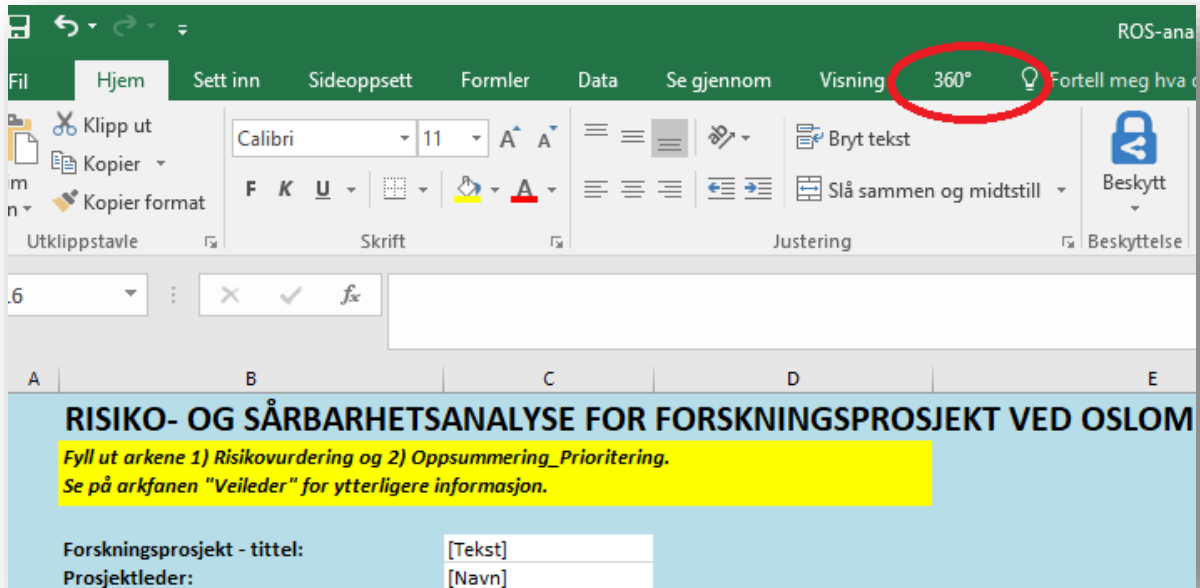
ROS-ana

Fil Hjem Sett inn Sideoppsett Formler Data Se gjennom Visning 360° Fortell meg hva

Klipp ut
Kopier
Kopier format
Utklippstavle

Calibri 11
F K U
Skrift

Bryt tekst
Slå sammen og midtstill
Justering

Beskytt
Beskyttelse

6

A B C D E

RISIKO- OG SÅRBARHETSANALYSE FOR FORSKNINGSPROSJEKT VED OSLOM

Fyll ut arkene 1) Risikovurdering og 2) Oppsummering_Prioritering.
Se på arkfanen "Veileder" for ytterligere informasjon.

Forskningsprosjekt - tittel: [Tekst]
Prosjektleder: [Navn]